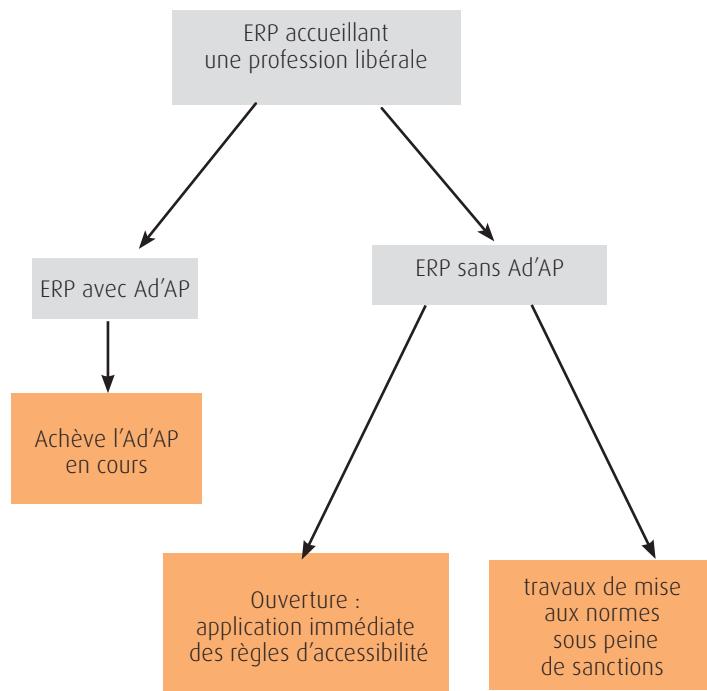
ERP accueillant une profession libérale

ERP avec Ad'AP

ERP sans Ad'AP

Achève l'Ad'AP en cours

Ouverture : application immédiate des règles d'accessibilité

travaux de mise aux normes sous peine de sanctions